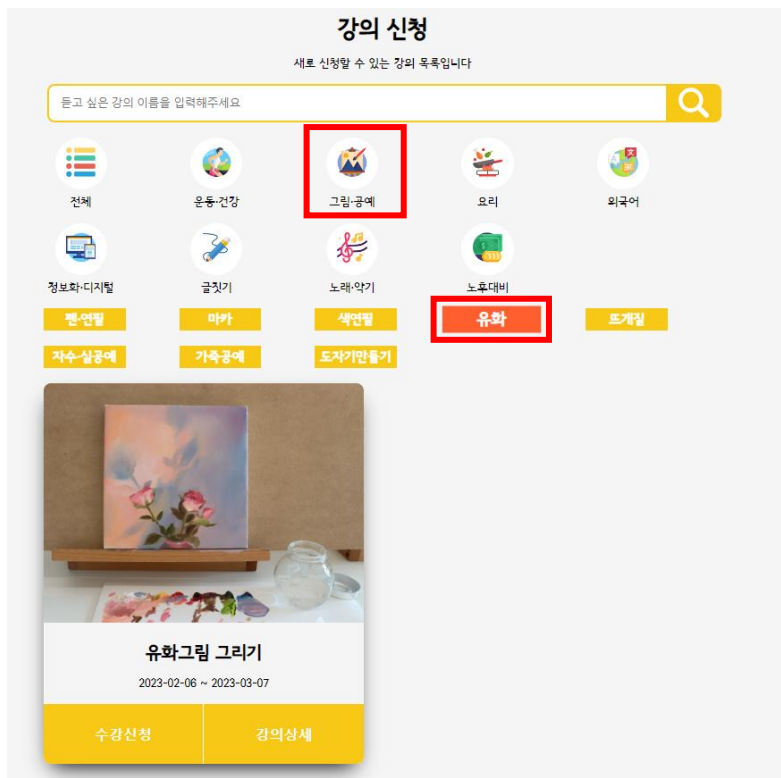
강의 신청

새로 신청할 수 있는 강의 목록입니다

듣고 싶은 강의 이름을 입력해주세요

전체

운동·건강

그림·공예

요리

외국어

정보화·디지털

글짓기

노래·악기

노후대비

펜·연필

마카

색연필

유화

뜨개질

자수·실공예

가죽공예

도자기만들기

유화그림 그리기

2023-02-06 ~ 2023-03-07

수강신청

강의상세